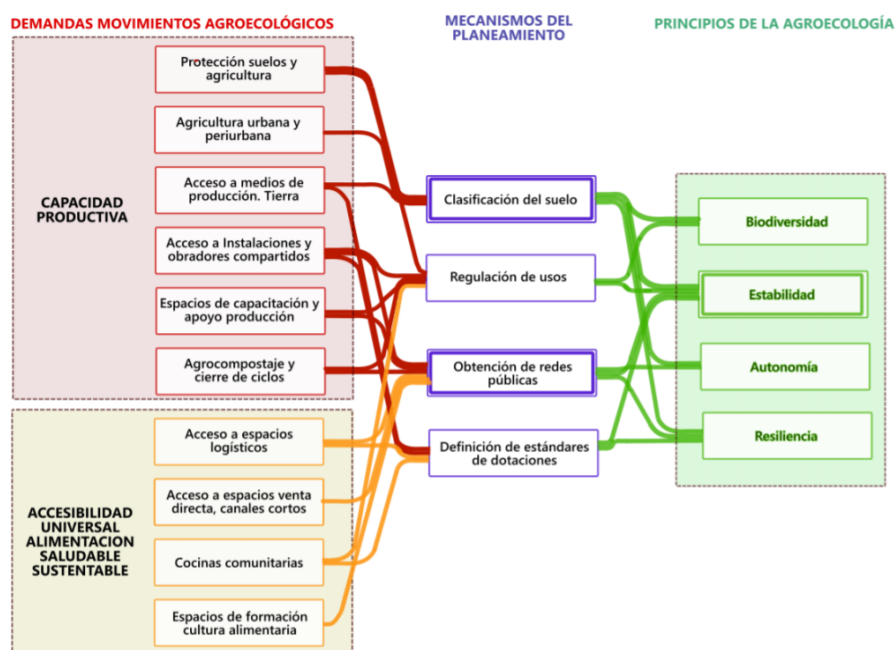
DEMANDAS MOVIMIENTOS AGROECOLÓGICOS

MECANISMOS DEL PLANEAMIENTO

PRINCIPIOS DE LA AGROECOLOGÍA

CAPACIDAD PRODUCTIVA

Protección suelos y agricultura

Agricultura urbana y periurbana

Acceso a medios de producción. Tierra

Acceso a Instalaciones y obradores compartidos

Espacios de capacitación y apoyo producción

Agrocompostaje y cierre de ciclos

ACCESIBILIDAD UNIVERSAL ALIMENTACION SALUDABLE SUSTENTABLE

Acceso a espacios logísticos

Acceso a espacios venta directa, canales cortos

Cocinas comunitarias

Espacios de formación cultura alimentaria

Clasificación del suelo

Regulación de usos

Obtención de redes públicas

Definición de estándares de dotaciones

Biodiversidad

Estabilidad

Autonomía

Resiliencia